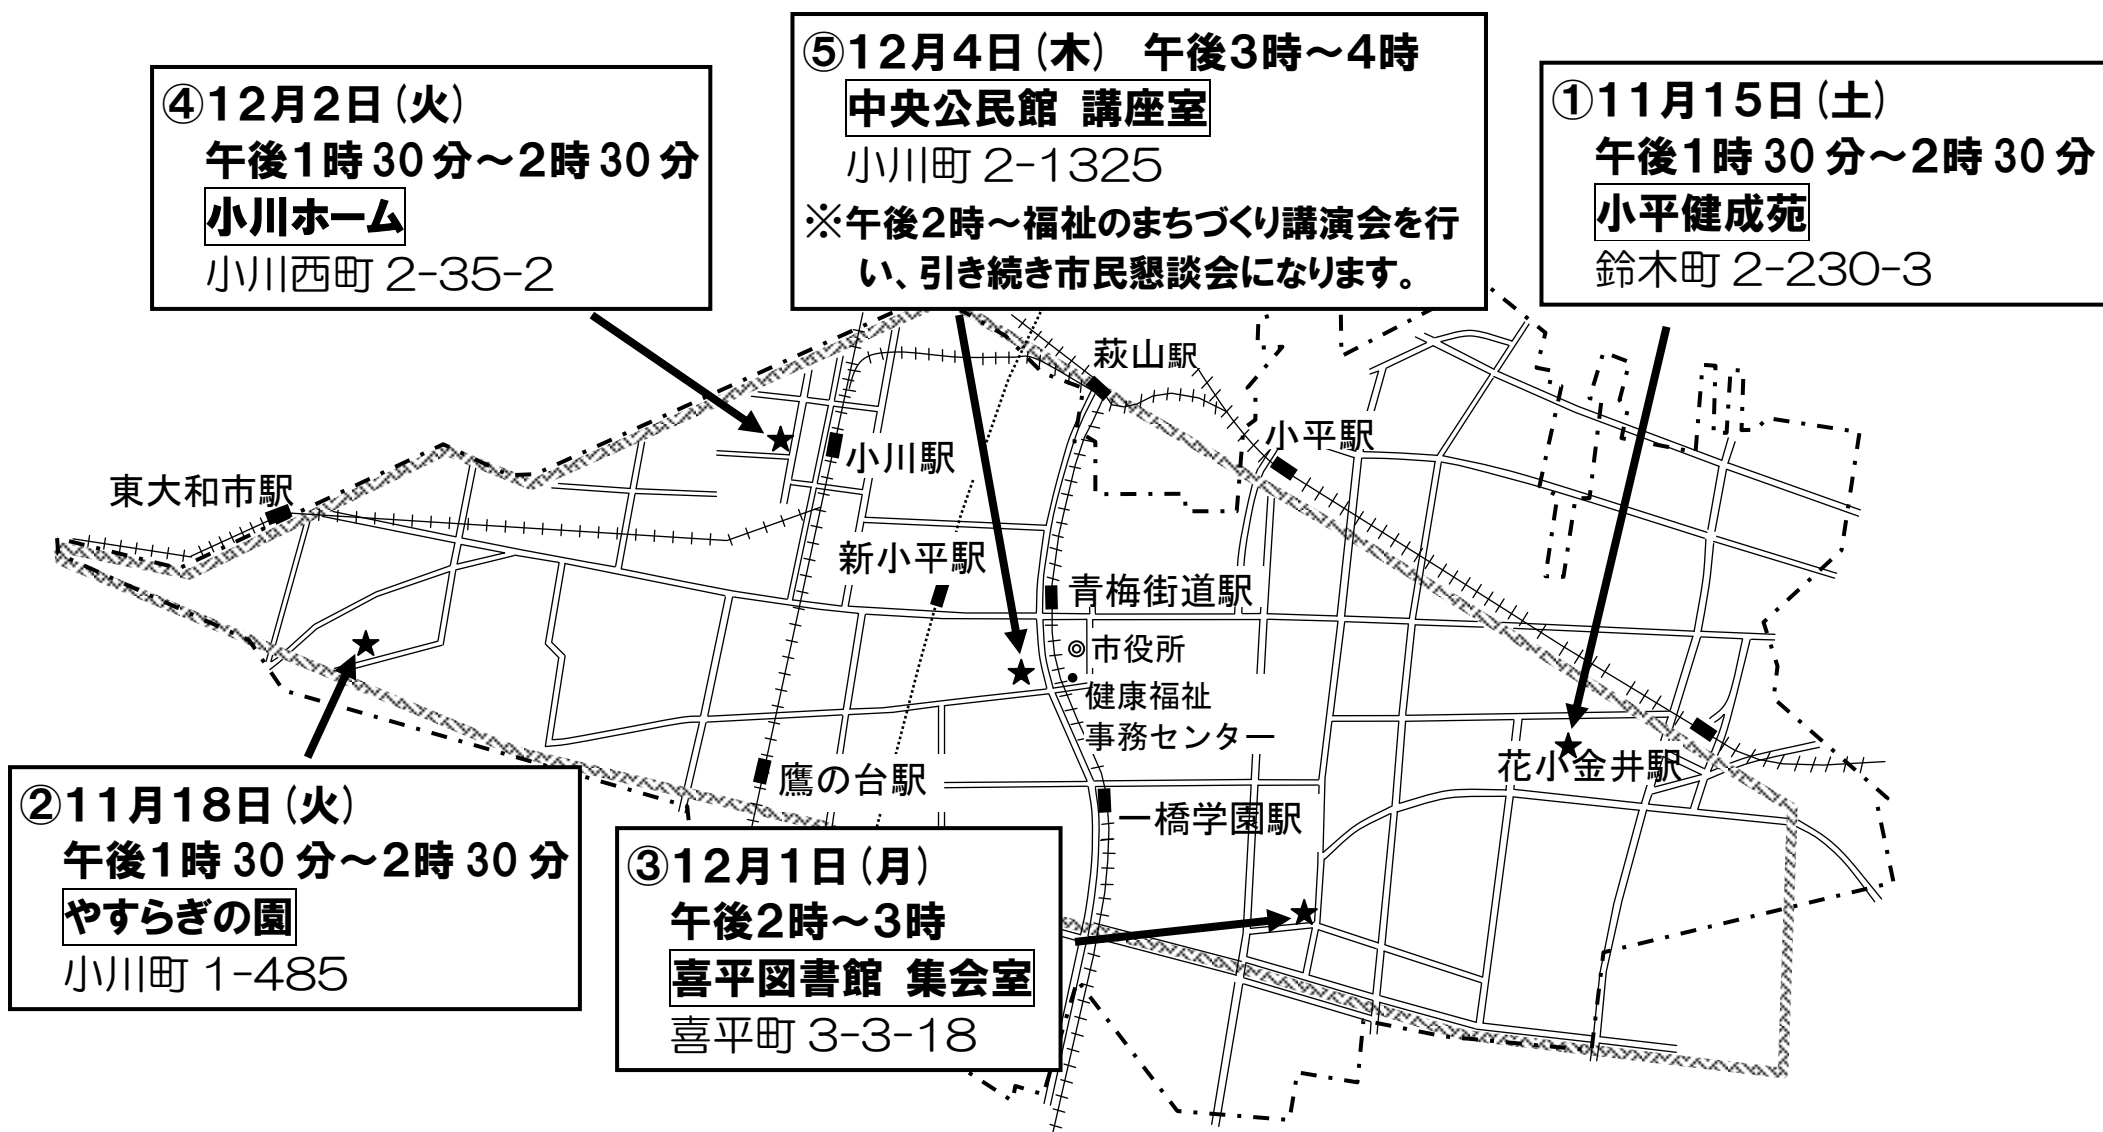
④12月2日(火)
午後1時 30 分～2時 30 分
小川ホーム
小川西町 2-35-2

⑤12月4日(木) 午後3時～4時
中央公民館 講座室
小川町 2-1325
※午後2時～福祉のまちづくり講演会を行い、引き続き市民懇談会になります。

①11月15日(土)
午後1時 30 分～2時 30 分
小平健成苑
鈴木町 2-230-3

萩山駅
小平駅
小川駅
東大和市駅
新小平駅
青梅街道駅
◎市役所
健康福祉事務センター
鷹の台駅
一橋学園駅
花小金井駅

②11月18日(火)
午後1時 30 分～2時 30 分
やすらぎの園
小川町 1-485

③12月1日(月)
午後2時～3時
喜平図書館 集会室
喜平町 3-3-18